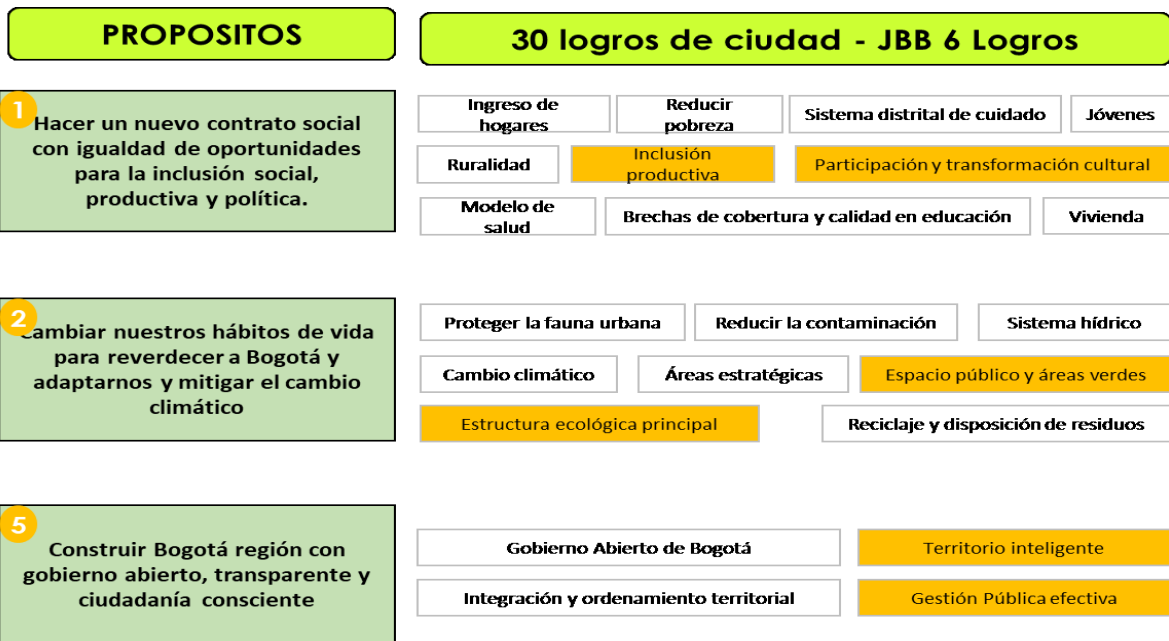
PROPOSITOS

30 logros de ciudad - JBB 6 Logros

1

Hacer un nuevo contrato social con igualdad de oportunidades para la inclusión social, productiva y política.

Ingreso de hogares

Reducir pobreza

Sistema distrital de cuidado

Jóvenes

Ruralidad

Inclusión productiva

Participación y transformación cultural

Modelo de salud

Brechas de cobertura y calidad en educación

Vivienda

2

Cambiar nuestros hábitos de vida para reverdecer a Bogotá y adaptarnos y mitigar el cambio climático

Proteger la fauna urbana

Reducir la contaminación

Sistema hídrico

Cambio climático

Áreas estratégicas

Espacio público y áreas verdes

Estructura ecológica principal

Reciclaje y disposición de residuos

5

Construir Bogotá región con gobierno abierto, transparente y ciudadanía consciente

Gobierno Abierto de Bogotá

Territorio inteligente

Integración y ordenamiento territorial

Gestión Pública efectiva